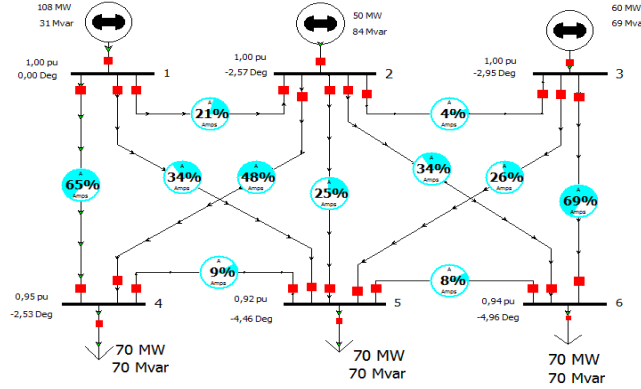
108 MW
31 Mvar

50 MW
84 Mvar

60 MW
69 Mvar

1,00 pu
0,00 Deg
1

1,00 pu
-2,57 Deg
2

1,00 pu
-2,95 Deg
3

21%
Amps

4%
Amps

65%
Amps

34%
Amps

48%
Amps

25%
Amps

34%
Amps

26%
Amps

69%
Amps

9%
Amps

8%
Amps

0,95 pu
-2,53 Deg
4

0,92 pu
-4,46 Deg
5

0,94 pu
-4,96 Deg
6

70 MW
70 Mvar

70 MW
70 Mvar

70 MW
70 Mvar